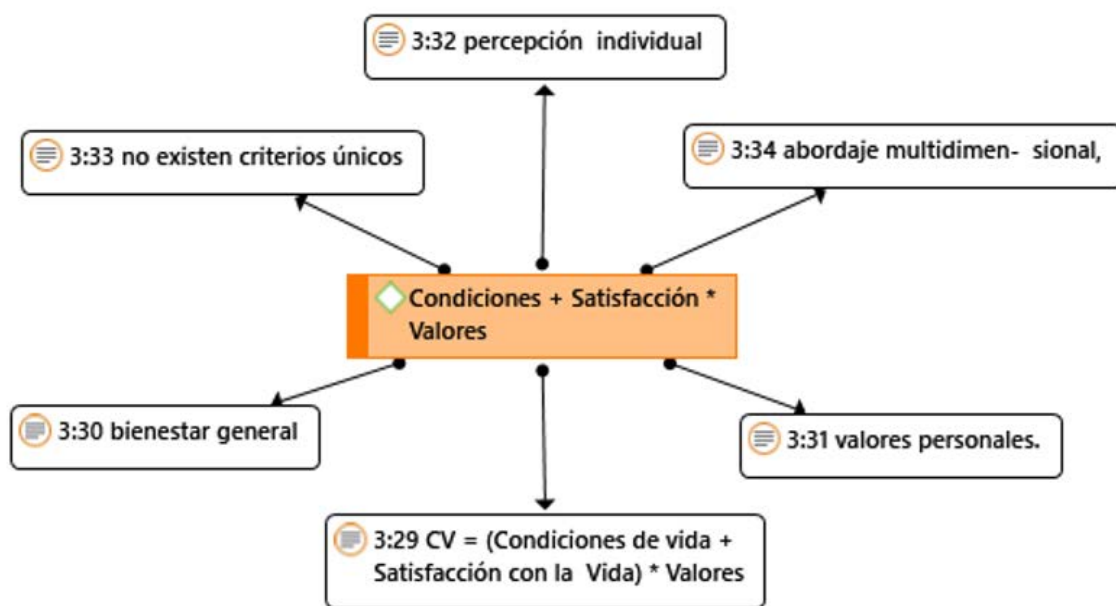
3:32 percepción individual

3:33 no existen criterios únicos

3:34 abordaje multidimen- sional,

Condiciones + Satisfacción * Valores

3:30 bienestar general

3:31 valores personales.

3:29 CV = (Condiciones de vida + Satisfacción con la Vida) * Valores